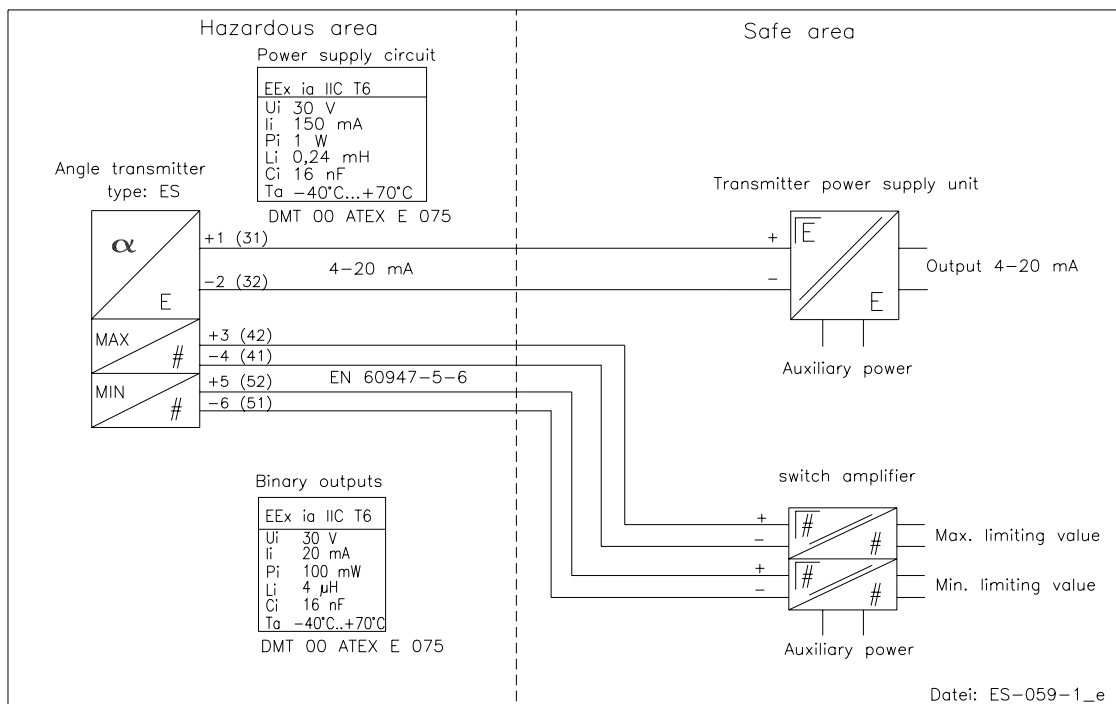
Hazardous area

Safe area

Power supply circuit

EEx ia IIC T6
Ui 30 V
Ii 150 mA
Pi 1 W
Li 0,24 mH
Ci 16 nF
Ta −40°C...+70°C

DMT 00 ATEX E 075

Angle transmitter
type: ES

$\alpha$

E

+1 (31)

4−20 mA

−2 (32)

Transmitter power supply unit

+

−

E

E

Output 4−20 mA

Auxiliary power

MAX

#

MIN

#

+3 (42)

−4 (41)

+5 (52)

EN 60947−5−6

−6 (51)

Binary outputs

EEx ia IIC T6
Ui 30 V
Ii 20 mA
Pi 100 mW
Li 4 μH
Ci 16 nF
Ta −40°C..+70°C

DMT 00 ATEX E 075

switch amplifier

+

−

#

#

Max. limiting value

+

−

#

#

Min. limiting value

Auxiliary power

Datei: ES−059−1_e